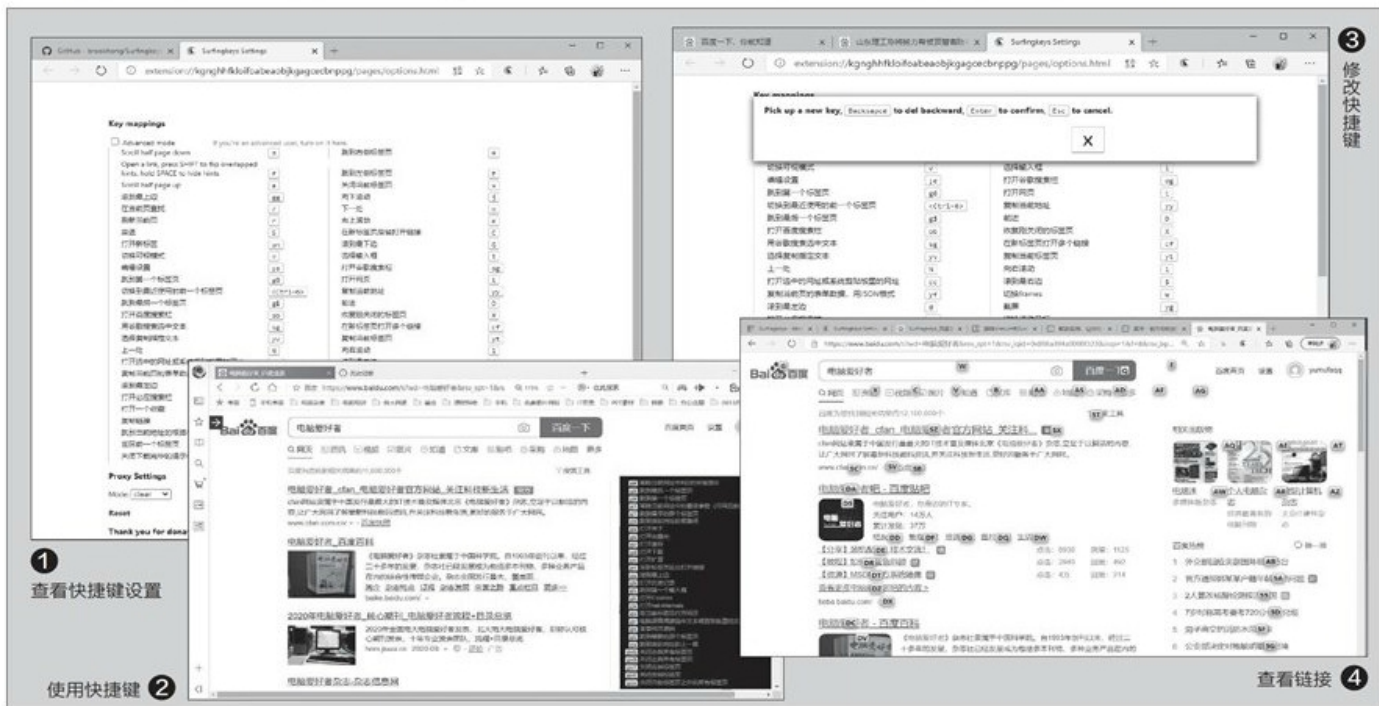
GitHub - brookhong/Surfingkeys ×

Surfingkeys Settings ×

extension://kgnghhfkloifoabeaobjkgagcecbnppg/pages/options.html

Key mappings

Advanced mode

If you're an advanced user, turn on it here.

Scroll half page down

Open a link, press SHIFT to flip overlapped hints, hold SPACE to hide hints

Scroll half page up

Proxy Settings

Mode: clear

Reset

Thank you for dona

❶ 查看快捷键设置

使用快捷键 ❷

百度一下，你就知道 ×

Surfingkeys Settings ×

extension://kgnghhfkloifoabeaobjkgagcecbnppg/pages/options.html

Key mappings

Pick up a new key, Backspace to del backward, Enter to confirm, Esc to cancel.

X

❸ 修改快捷键

电脑爱好者

百度一下

电脑爱好者_cfan_电脑爱好者官方网站_关注科技新生活

电脑爱好者_百度百科

2020年电脑爱好者_核心期刊_电脑爱好者投稿+in

电脑爱好者_百度贴吧

https://www.baidu.com/s?wd=电脑爱好者

Bai百度

查看链接 ❹